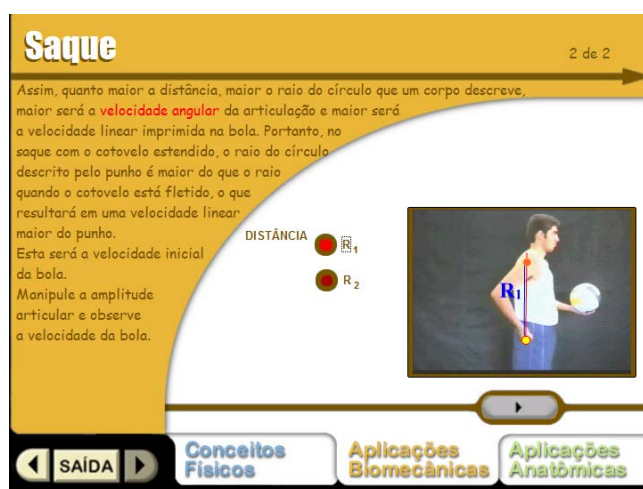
Saque

2 de 2

Assim, quanto maior a distância, maior o raio do círculo que um corpo descreve, maior será a velocidade angular da articulação e maior será a velocidade linear imprimida na bola. Portanto, no saque com o cotovelo estendido, o raio do círculo descrito pelo punho é maior do que o raio quando o cotovelo está fletido, o que resultará em uma velocidade linear maior do punho.
Esta será a velocidade inicial da bola.
Manipule a amplitude articular e observe a velocidade da bola.

DISTÂNCIA

$R_1$

$R_2$

$R_1$

SAÍDA

Conceitos Físicos

Aplicações Biomecânicas

Aplicações Anatômicas